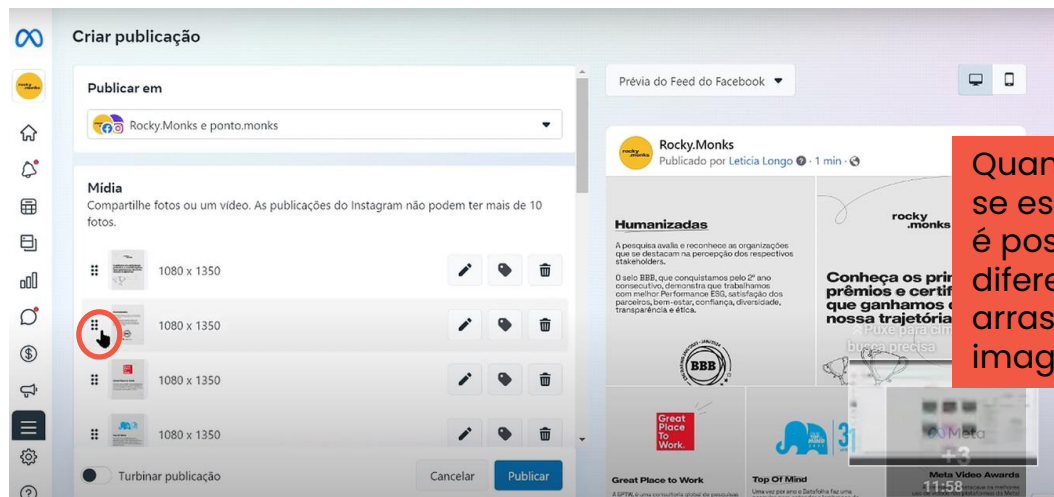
Criar publicação

Publicar em

Rocky.Monks e ponto.monks

Mídia

Compartilhe fotos ou um vídeo. As publicações do Instagram não podem ter mais de 10 fotos.

1080 x 1350

1080 x 1350

1080 x 1350

1080 x 1350

Turbinar publicação

Cancelar

Publicar

Prévia do Feed do Facebook

Rocky.Monks

Publicado por Letícia Longo · 1 min ·

Humanizadas

A pesquisa avalia e reconhece as organizações que se destacam na percepção dos respectivos stakeholders.

O selo BBB, que conquistamos pelo 2º ano consecutivo, demonstra que trabalhamos com melhor Performance ESG, satisfação dos parceiros, bem-estar, confiança, diversidade, transparência e ética.

BBB

rocky .monks

Conheça os pri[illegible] prêmios e certif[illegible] que ganhamos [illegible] nossa trajetóri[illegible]

Puxe para cim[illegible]

busca precisa

Great Place To Work.

Great Place to Work

Top Of Mind

Meta

+3

Meta Video Awards

11:58

Quan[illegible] se es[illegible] é pos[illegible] difere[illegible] arras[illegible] imag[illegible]